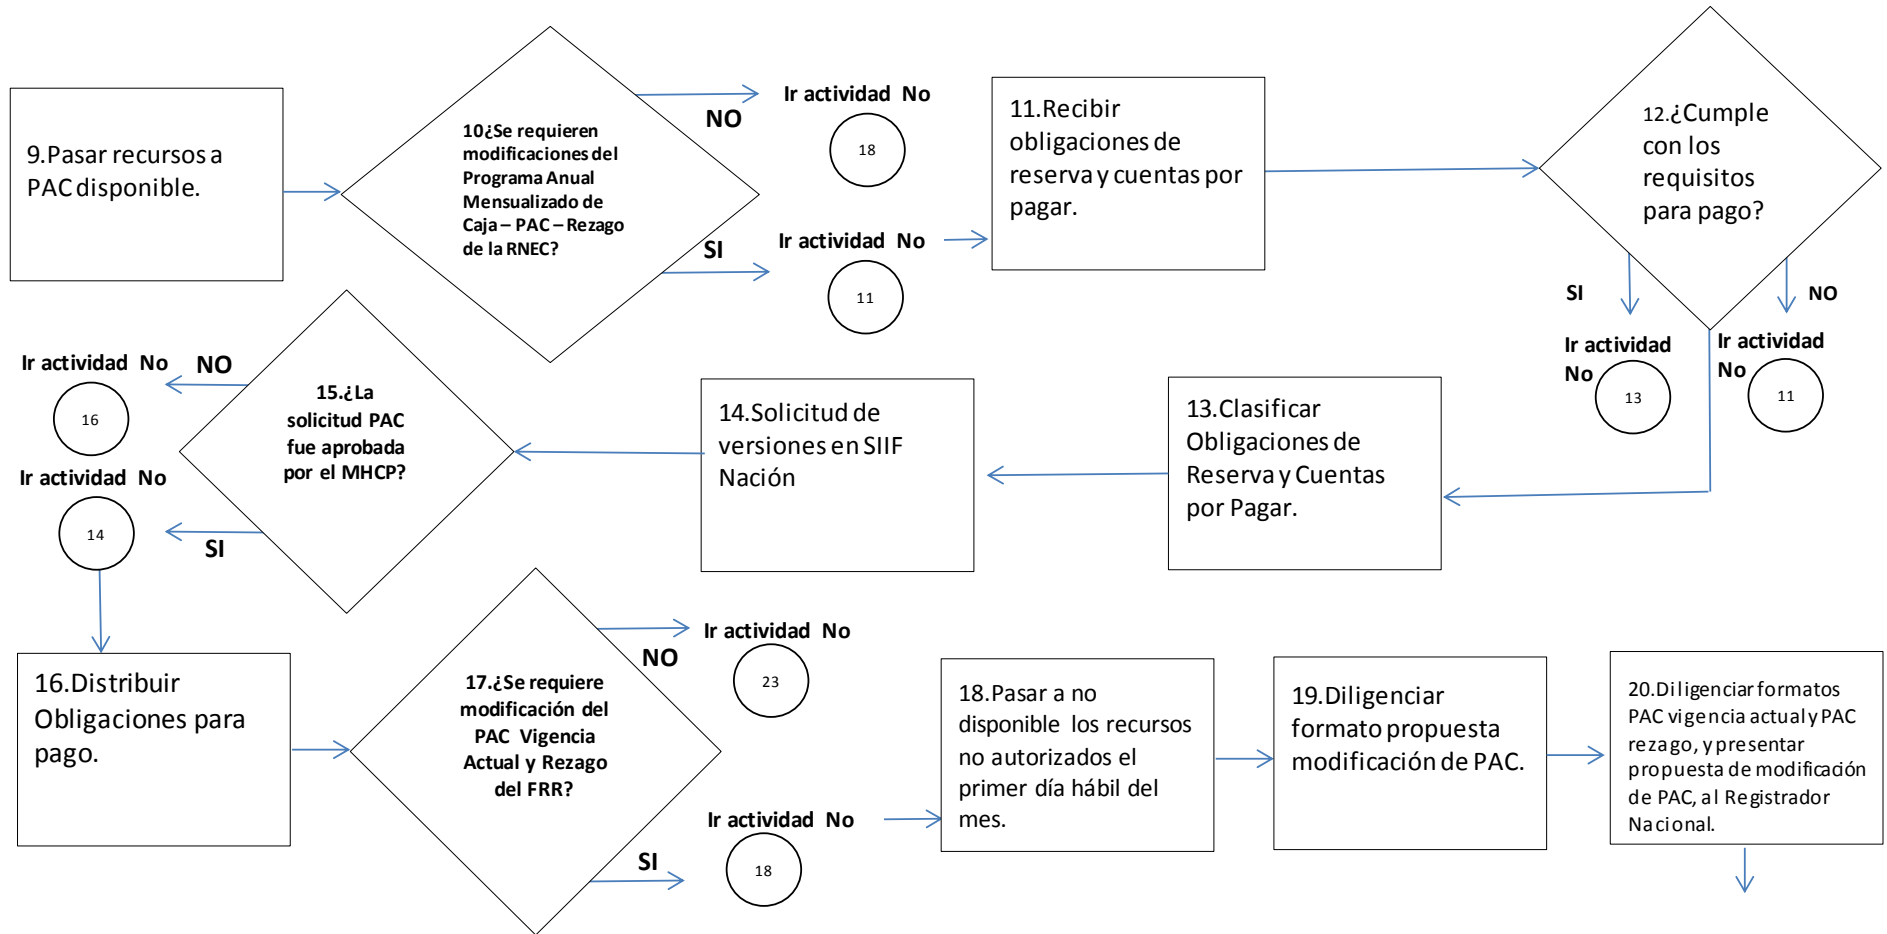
9.Pasar recursos a PAC disponible.

10¿Se requieren modificaciones del Programa Anual Mensualizado de Caja – PAC – Rezago de la RNEC?

NO

Ir actividad No

18

SI

Ir actividad No

11

11.Recibir obligaciones de reserva y cuentas por pagar.

12.¿Cumple con los requisitos para pago?

SI

NO

Ir actividad No

13

Ir actividad No

11

Ir actividad No

NO

16

15.¿La solicitud PAC fue aprobada por el MHCP?

Ir actividad No

14

SI

14.Solicitud de versiones en SIIF Nación

13.Clasificar Obligaciones de Reserva y Cuentas por Pagar.

16.Distribuir Obligaciones para pago.

17.¿Se requiere modificación del PAC Vigencia Actual y Rezago del FRR?

NO

Ir actividad No

23

Ir actividad No

SI

18

18.Pasar a no disponible los recursos no autorizados el primer día hábil del mes.

19.Diligenciar formato propuesta modificación de PAC.

20.Diligenciar formatos PAC vigencia actual y PAC rezago, y presentar propuesta de modificación de PAC, al Registrador Nacional.